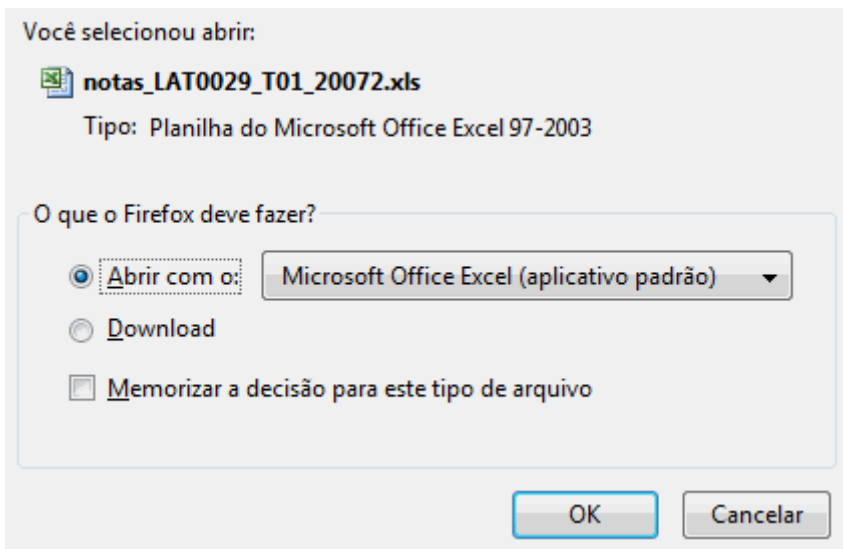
Você selecionou abrir:

notas_LAT0029_T01_20072.xls

Tipo: Planilha do Microsoft Office Excel 97-2003

O que o Firefox deve fazer?

Abrir com o: Microsoft Office Excel (aplicativo padrão)

Download

Memorizar a decisão para este tipo de arquivo

OK Cancelar